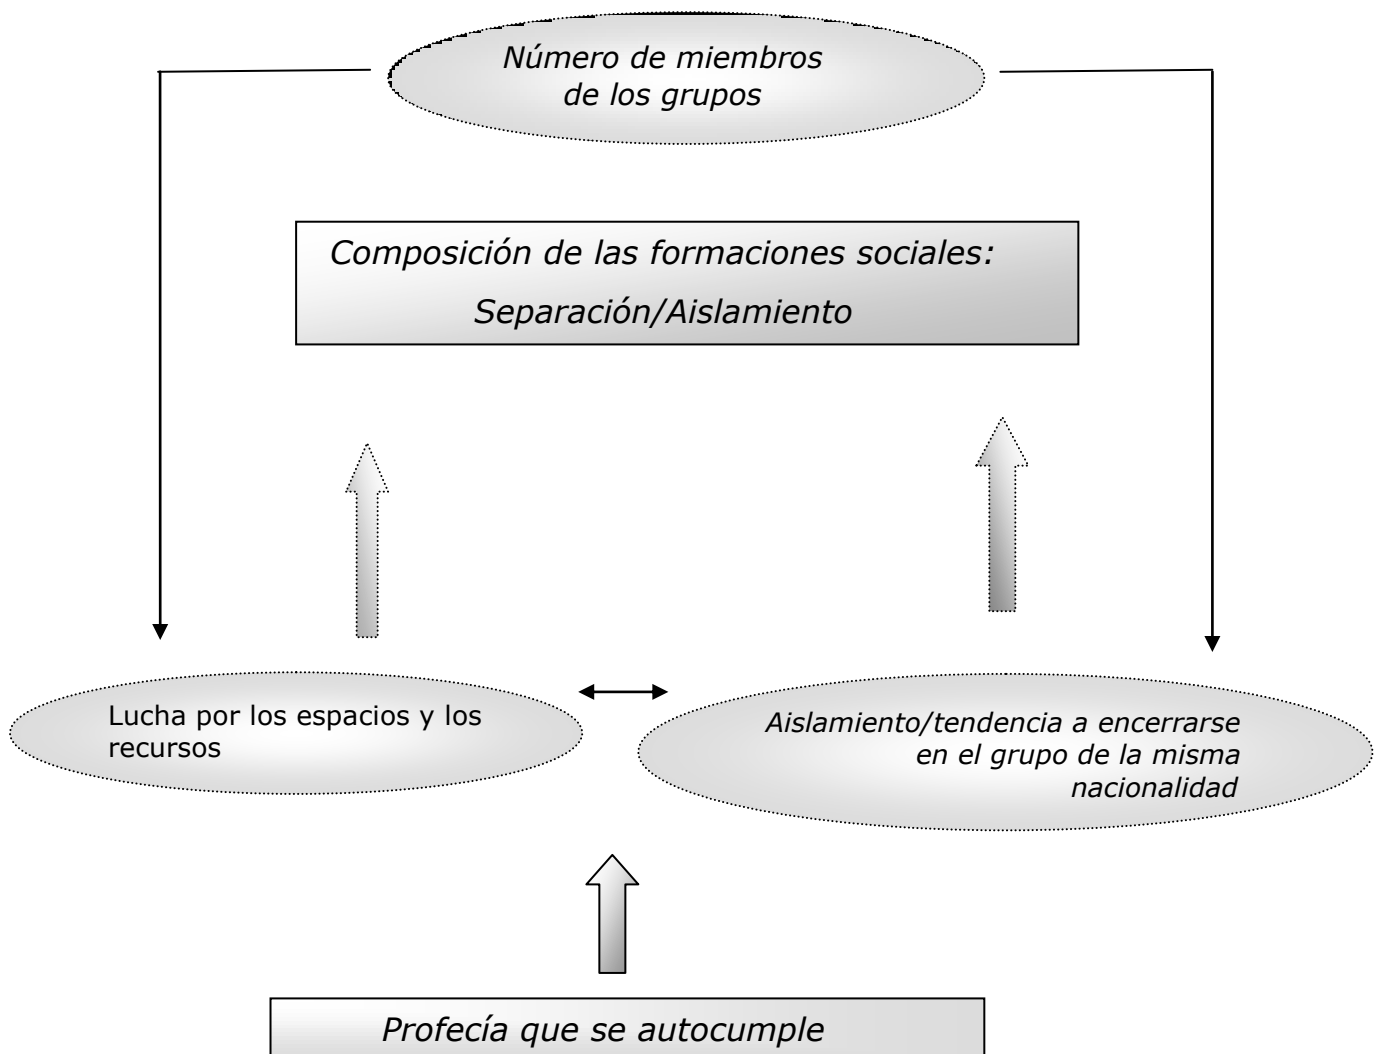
Número de miembros de los grupos

Composición de las formaciones sociales:

Separación/Aislamiento

Lucha por los espacios y los recursos

Aislamiento/tendencia a encerrarse en el grupo de la misma nacionalidad

Profecía que se autocumple